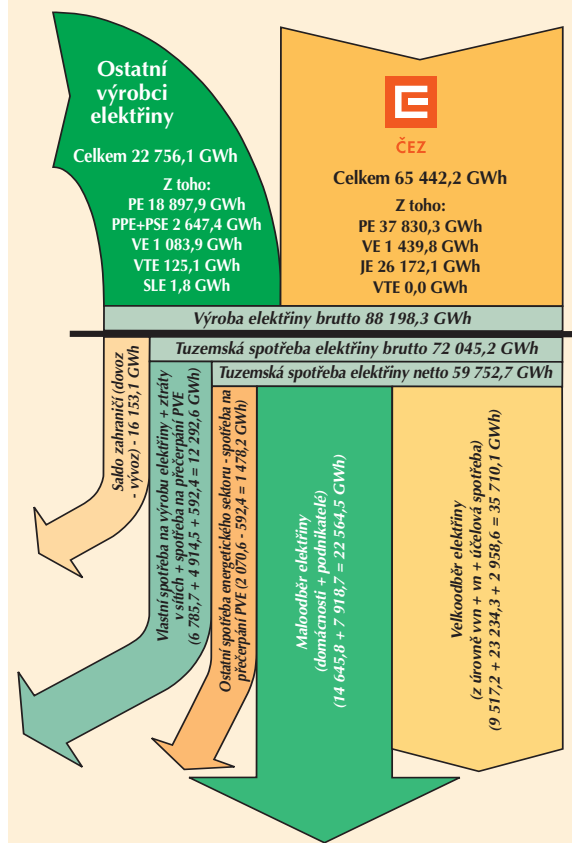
Ostatní výrobci elektřiny

Celkem 22 756,1 GWh

Z toho:
PE 18 897,9 GWh
PPE+PSE 2 647,4 GWh
VE 1 083,9 GWh
VTE 125,1 GWh
SLE 1,8 GWh

ČEZ

Celkem 65 442,2 GWh

Z toho:
PE 37 830,3 GWh
VE 1 439,8 GWh
JE 26 172,1 GWh
VTE 0,0 GWh

Výroba elektřiny brutto 88 198,3 GWh

Tuzemská spotřeba elektřiny brutto 72 045,2 GWh

Tuzemská spotřeba elektřiny netto 59 752,7 GWh

Saldo zahraničí (dovoz - vývoz) - 16 153,1 GWh

Vlastní spotřeba na výrobu elektřiny + ztráty v sítích + spotřeba na přečerpání PVE (6 785,7 + 4 914,5 + 592,4 = 12 292,6 GWh)

Ostatní spotřeba energetického sektoru - spotřeba na přečerpání PVE (2 070,6 - 592,4 = 1 478,2 GWh)

Maloodběr elektřiny (domácnosti + podnikatelé) (14 645,8 + 7 918,7 = 22 564,5 GWh)

Velkoodběr elektřiny (z úrovně vvn + vn + účelová spotřeba) (9 517,2 + 23 234,3 + 2 958,6 = 35 710,1 GWh)